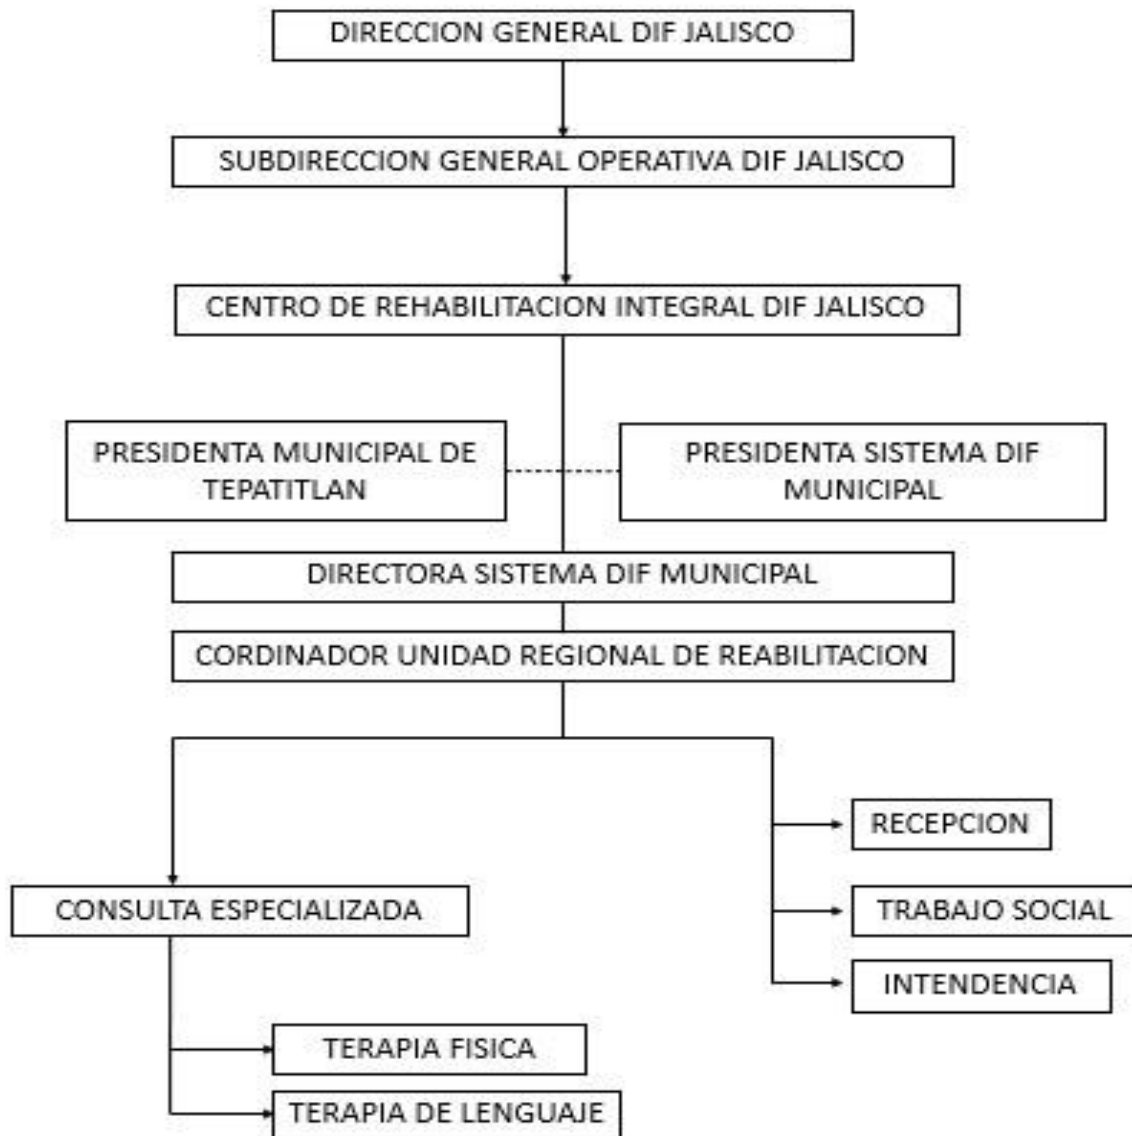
DIRECCION GENERAL DIF JALISCO

SUBDIRECCION GENERAL OPERATIVA DIF JALISCO

CENTRO DE REHABILITACION INTEGRAL DIF JALISCO

PRESIDENTA MUNICIPAL DE TEPATITLAN

PRESIDENTA SISTEMA DIF MUNICIPAL

DIRECTORA SISTEMA DIF MUNICIPAL

CORDINADOR UNIDAD REGIONAL DE REABILITACION

RECEPCION

CONSULTA ESPECIALIZADA

TRABAJO SOCIAL

INTENDENCIA

TERAPIA FISICA

TERAPIA DE LENGUAJE